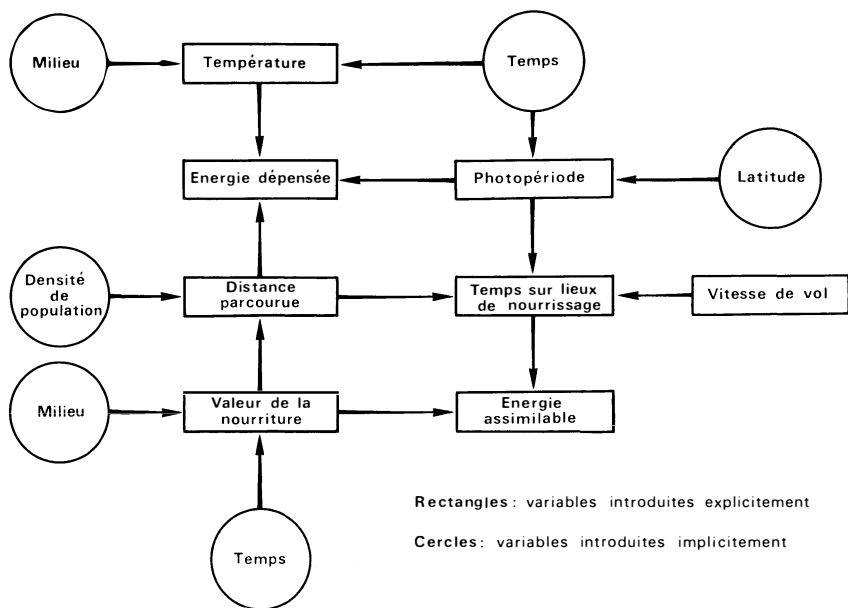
Milieu

Température

Temps

Energie dépensée

Photopériode

Latitude

Densité de population

Distance parcourue

Temps sur lieux de nourrissage

Vitesse de vol

Milieu

Valeur de la nourriture

Energie assimilable

Temps

Rectangles: variables introduites explicitement

Cercles: variables introduites implicitement